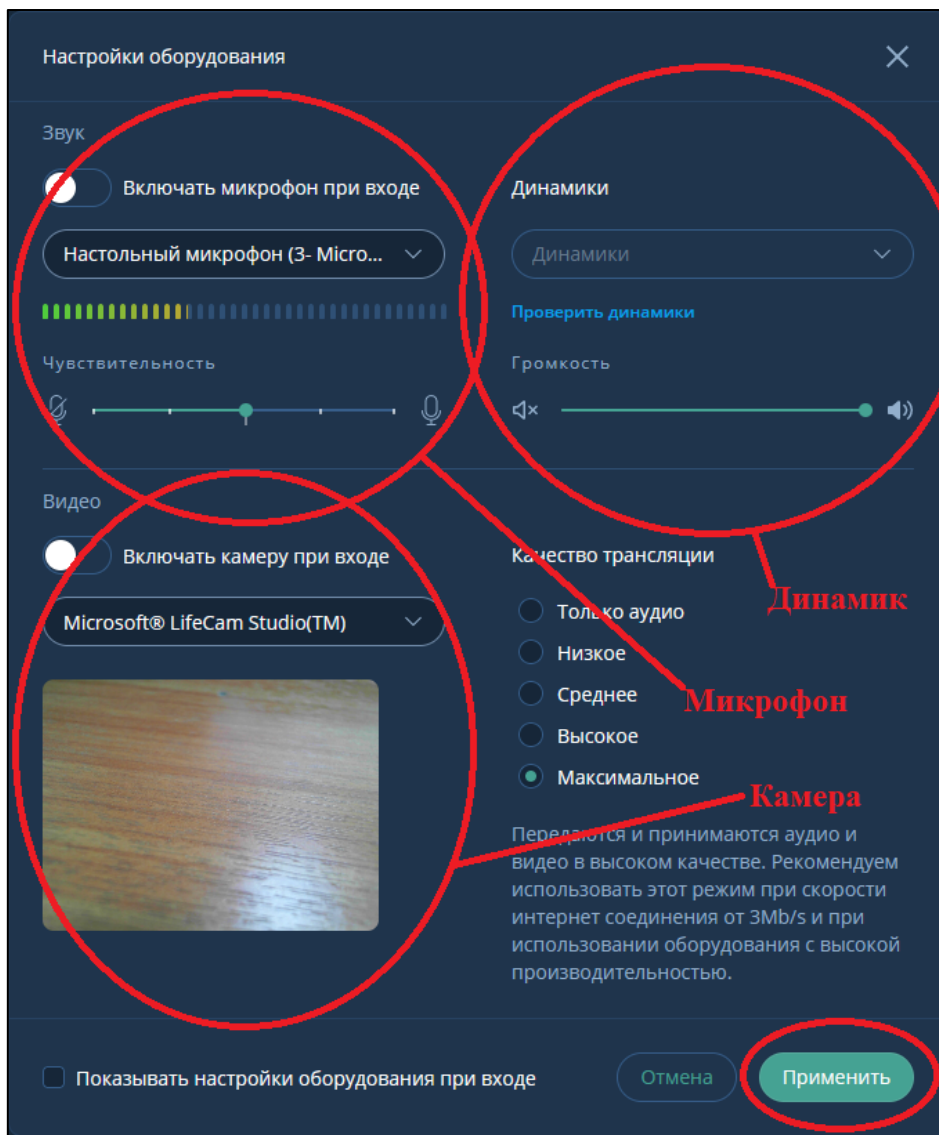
Настройки оборудования

Звук

Включать микрофон при входе

Настольный микрофон (3- Micro...

Чувствительность

Динамики

Динамики

Проверить динамики

Громкость

Видео

Включать камеру при входе

Microsoft® LifeCam Studio(TM)

Качество трансляции

Только аудио

Низкое

Среднее

Высокое

Максимальное

Передаются и принимаются аудио и видео в высоком качестве. Рекомендуем использовать этот режим при скорости интернет соединения от 3Mb/s и при использовании оборудования с высокой производительностью.

Динамик

Микрофон

Камера

Показывать настройки оборудования при входе

Отмена

Применить